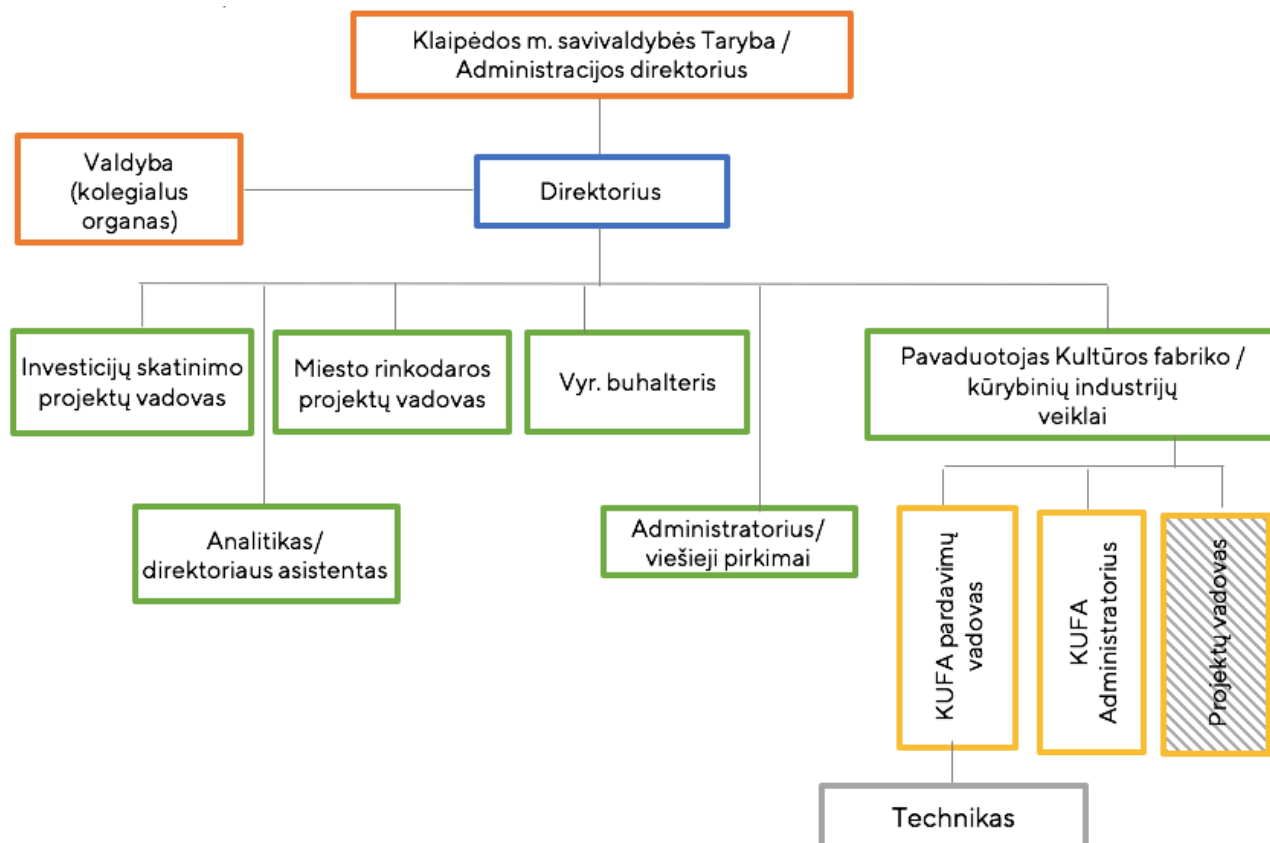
Klaipėdos m. savivaldybės Taryba / Administracijos direktorius

Valdyba (kolegialus organas)

Direktorius

Investicijų skatinimo projektų vadovas

Miesto rinkodaros projektų vadovas

Vyr. buhalteris

Pavaduotojas Kultūros fabriko / kūrybinių industrijų veiklai

Analitikas/ direktoriaus asistentas

Administratorius/ viešieji pirkimai

KUFA pardavimų vadovas

KUFA Administratorius

Projektų vadovas

Technikas